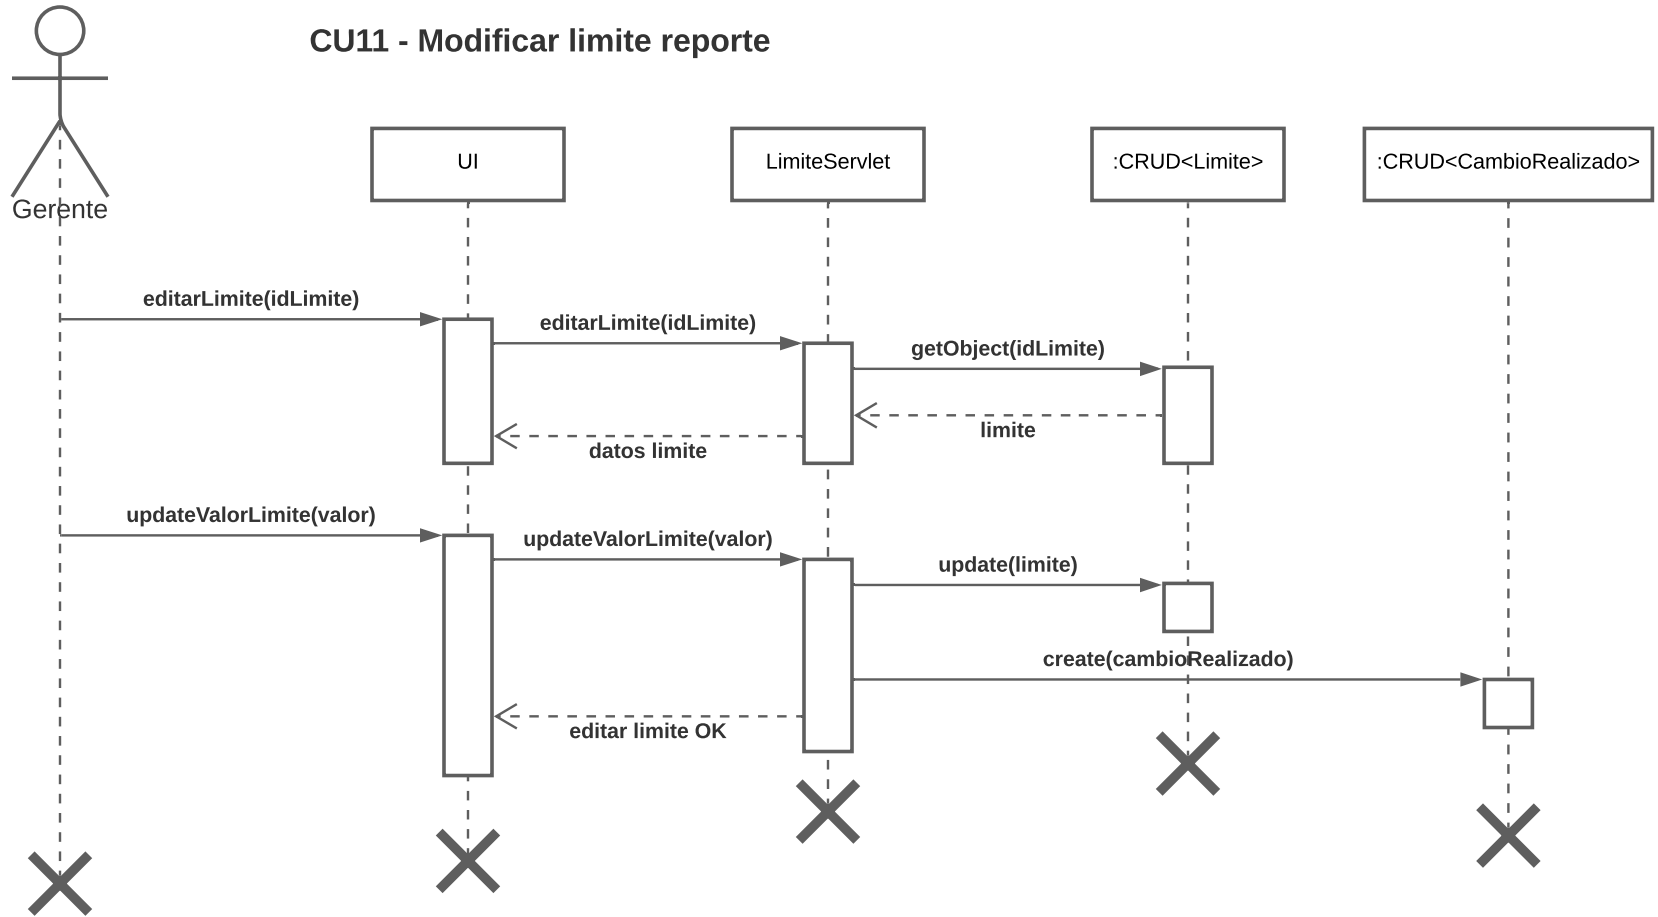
CU11 - Modificar limite reporte

Gerente

UI

LimiteServlet

:CRUD<Limite>

:CRUD<CambioRealizado>

editarLimite(idLimite)

editarLimite(idLimite)

getObject(idLimite)

limite

datos limite

updateValorLimite(valor)

updateValorLimite(valor)

update(limite)

create(cambioRealizado)

editar limite OK